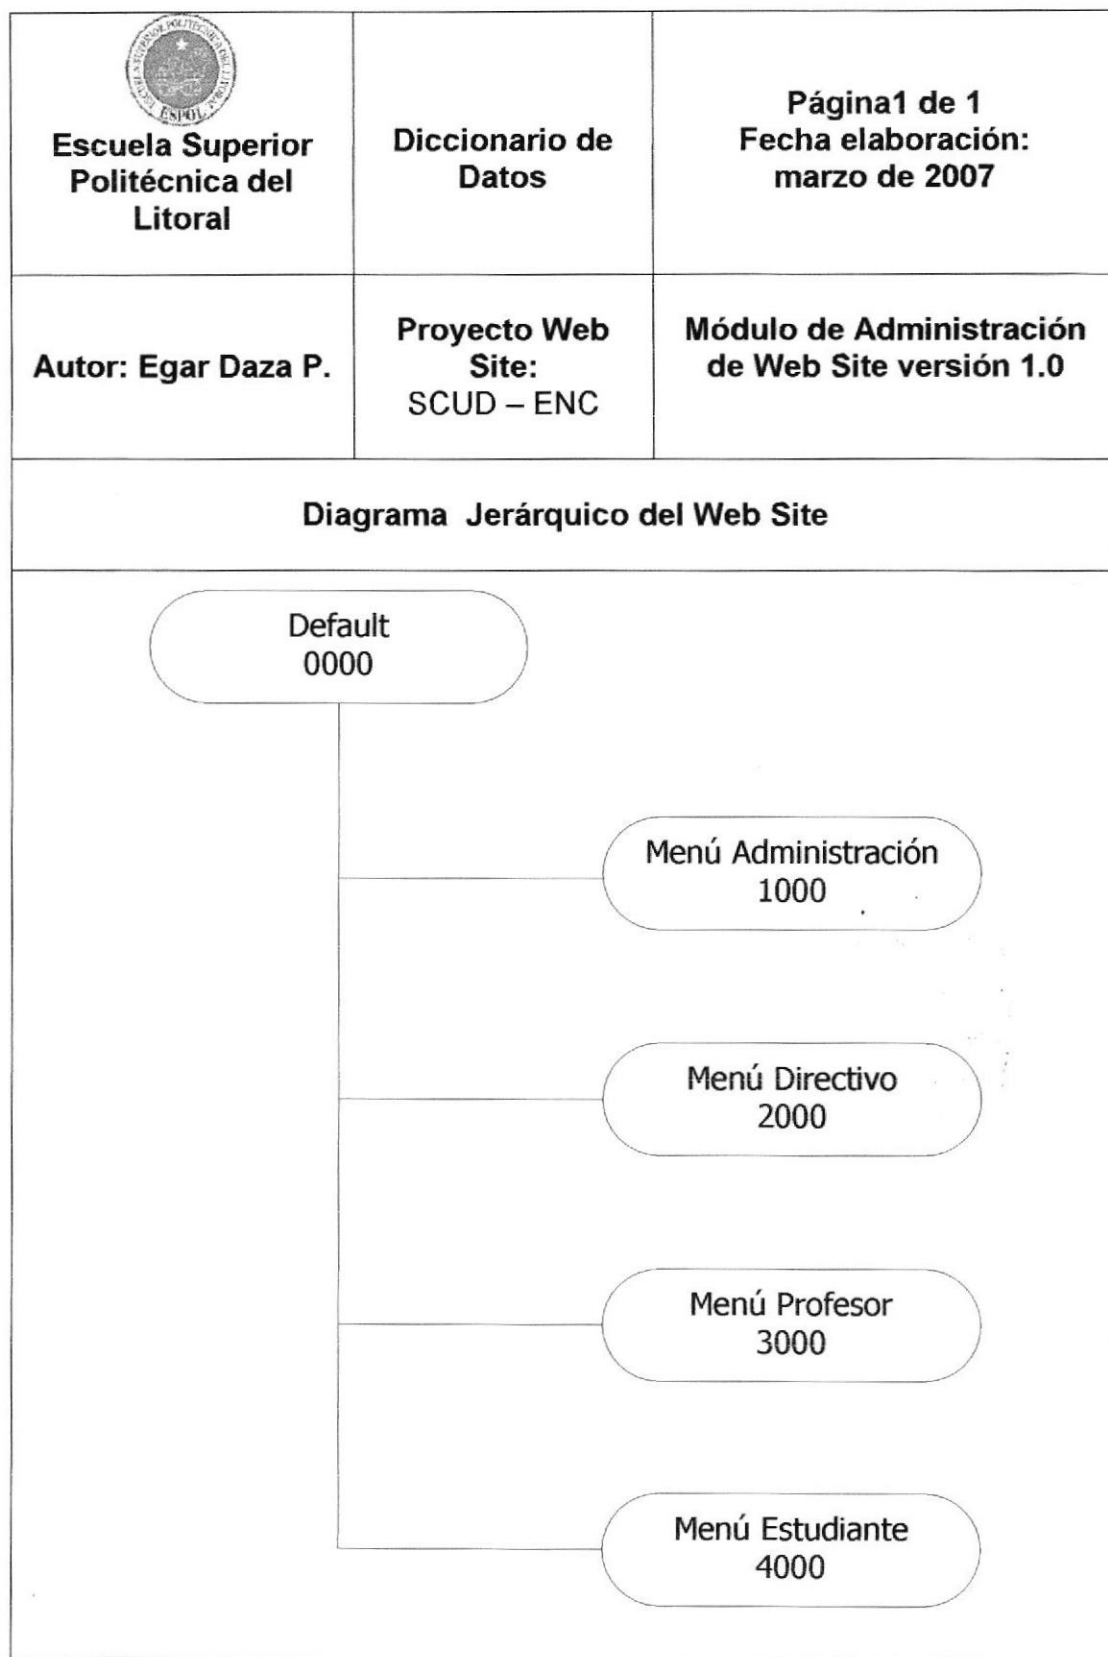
| ESPOL Escuela Superior Politécnica del Litoral | Diccionario de Datos | Página1 de 1 Fecha elaboración: marzo de 2007 |
|---|---|---|
| Autor: Egar Daza P. | Proyecto Web Site: SCUD – ENC | Módulo de Administración de Web Site versión 1.0 |

Diagrama Jerárquico del Web Site

Default
0000

Menú Administración
1000

Menú Directivo
2000

Menú Profesor
3000

Menú Estudiante
4000